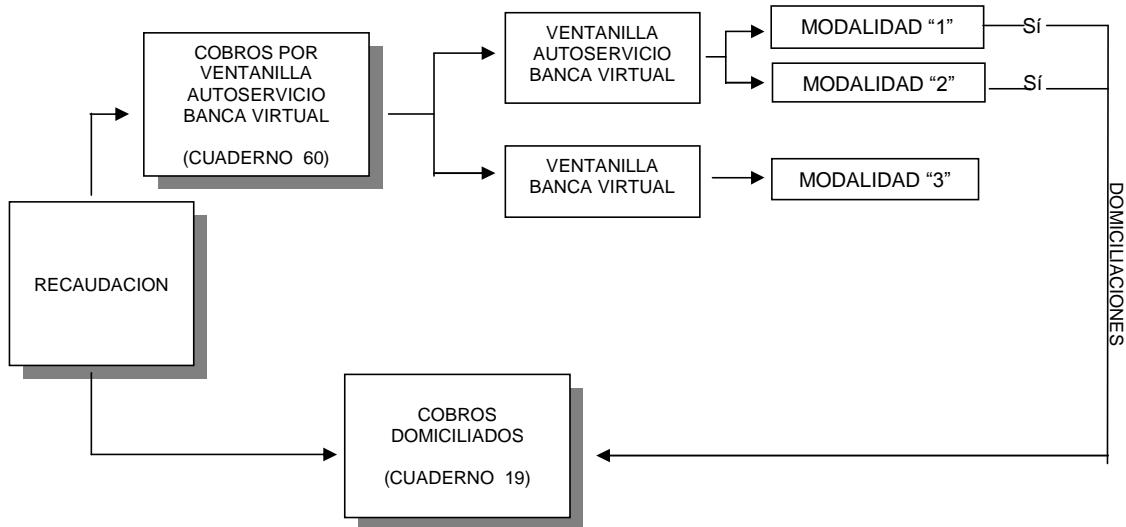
RECAUDACION

COBROS POR VENTANILLA AUTOSERVICIO BANCA VIRTUAL

(CUADERNO 60)

VENTANILLA AUTOSERVICIO BANCA VIRTUAL

MODALIDAD “1”

Sí

MODALIDAD “2”

Sí

VENTANILLA BANCA VIRTUAL

MODALIDAD “3”

DOMICILIACIONES

COBROS DOMICILIADOS

(CUADERNO 19)